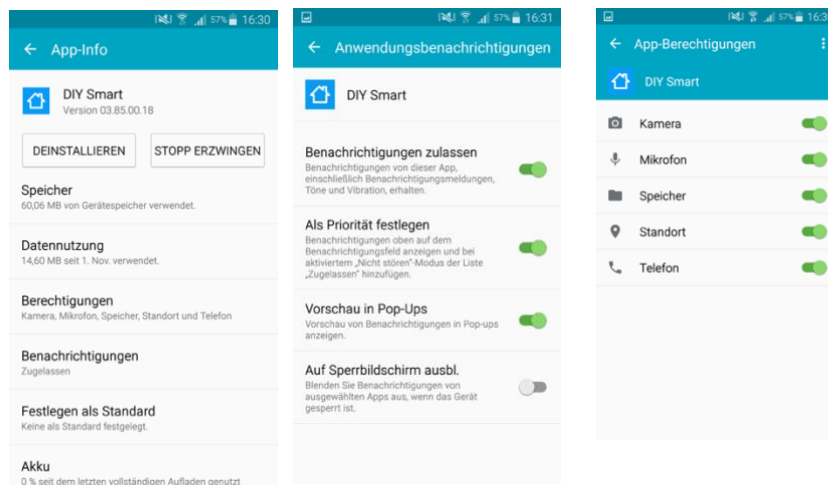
57% 16:30

App-Info

DIY Smart
Version 03.85.00.18

DEINSTALLIEREN

STOPP ERZWINGEN

Speicher
60,06 MB von Gerätespeicher verwendet.

Datennutzung
14,60 MB seit 1. Nov. verwendet.

Berechtigungen
Kamera, Mikrofon, Speicher, Standort und Telefon

Benachrichtigungen
Zugelassen

Festlegen als Standard
Keine als Standard festgelegt.

Akku
0 % seit dem letzten vollständigen Aufladen genutzt

57% 16:31

Anwendungsbenachrichtigungen

DIY Smart

Benachrichtigungen zulassen
Benachrichtigungen von dieser App, einschließlich Benachrichtigungsmeldungen, Töne und Vibration, erhalten.

Als Priorität festlegen
Benachrichtigungen oben auf dem Benachrichtigungsfeld anzeigen und bei aktiviertem „Nicht stören"-Modus der Liste „Zugelassen" hinzufügen.

Vorschau in Pop-Ups
Vorschau von Benachrichtigungen in Pop-ups anzeigen.

Auf Sperrbildschirm ausbl.
Blenden Sie Benachrichtigungen von ausgewählten Apps aus, wenn das Gerät gesperrt ist.

57% 16:3

App-Berechtigungen

DIY Smart

Kamera

Mikrofon

Speicher

Standort

Telefon